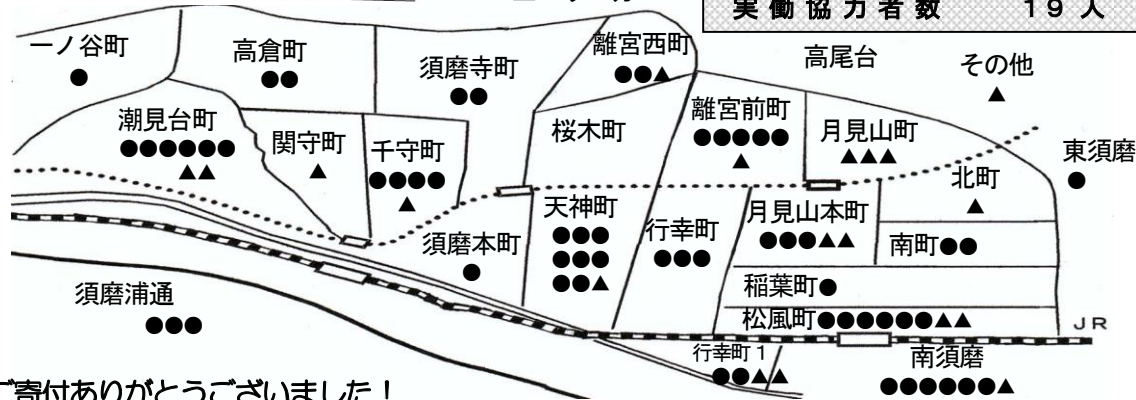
実働協力者数　19人

一ノ谷町
●

高倉町
●●

須磨寺町
●●

離宮西町
●●▲

高尾台

その他
▲

潮見台町
●●●●●●
▲▲

関守町
▲

千守町
●●●●
▲

桜木町

離宮前町
●●●●●
▲

月見山町
▲▲▲

東須磨
●

北町
▲

天神町
●●●
●●●
●●▲

行幸町
●●●

月見山本町
●●●▲▲

南町●●

須磨本町
●

稲葉町●

松風町●●●●●●▲▲

須磨浦通
●●●

JR

行幸町１
●●▲▲

南須磨
●●●●●●▲

ご寄付ありがとうございました！